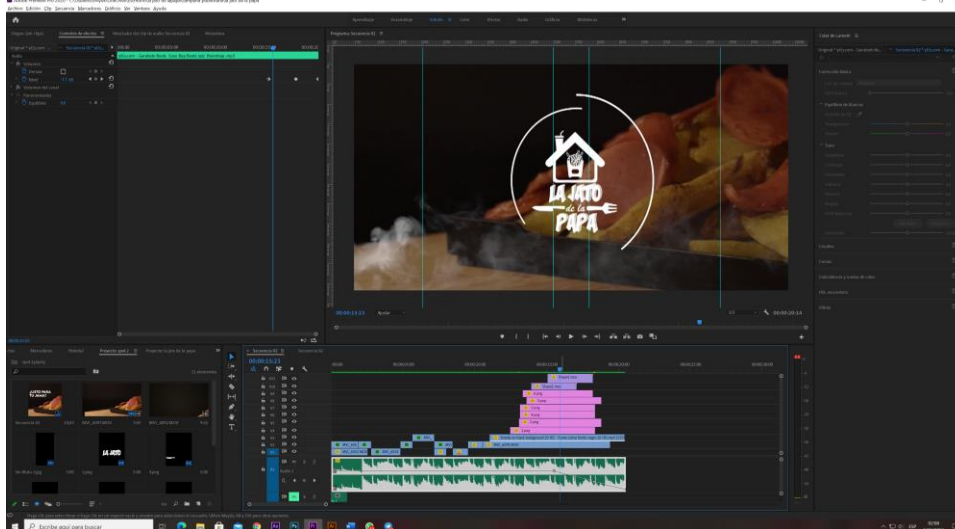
Archivo Edición Clip Secuencia Marcadores Gráficos Ver Ventana Ayuda

Aprendizaje Ensamblaje Edición Color Efectos Audio Gráficos Bibliotecas

Controles de efectos

Programa: Secuencia 02

LA JATO de la PAPA

00:00:13:23

Ajustar

00:00:20:14

Color de Lumetri

Corrección básica

Curvas

Ruedas de color y balance de color

Viñeta

Proyecto: gud 2

Secuencia 02

Secuencia 02

00:00:13:23

Audio 1

LA JATO

Escribe aquí para buscar